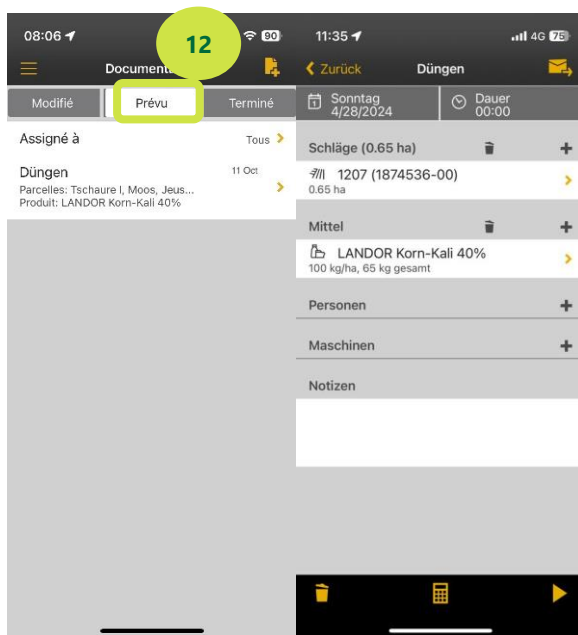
08:06
90
12
Document
Modifié
Prévu
Terminé
Assigné à
Tous
Düngen
11 Oct
Parcelles: Tschaure I, Moos, Jeus...
Produit: LANDOR Korn-Kali 40%

11:35
4G 75
Zurück
Düngen
Sonntag 4/28/2024
Dauer 00:00
Schläge (0.65 ha)
1207 (1874536-00)
0.65 ha
Mittel
LANDOR Korn-Kali 40%
100 kg/ha, 65 kg gesamt
Personen
Maschinen
Notizen